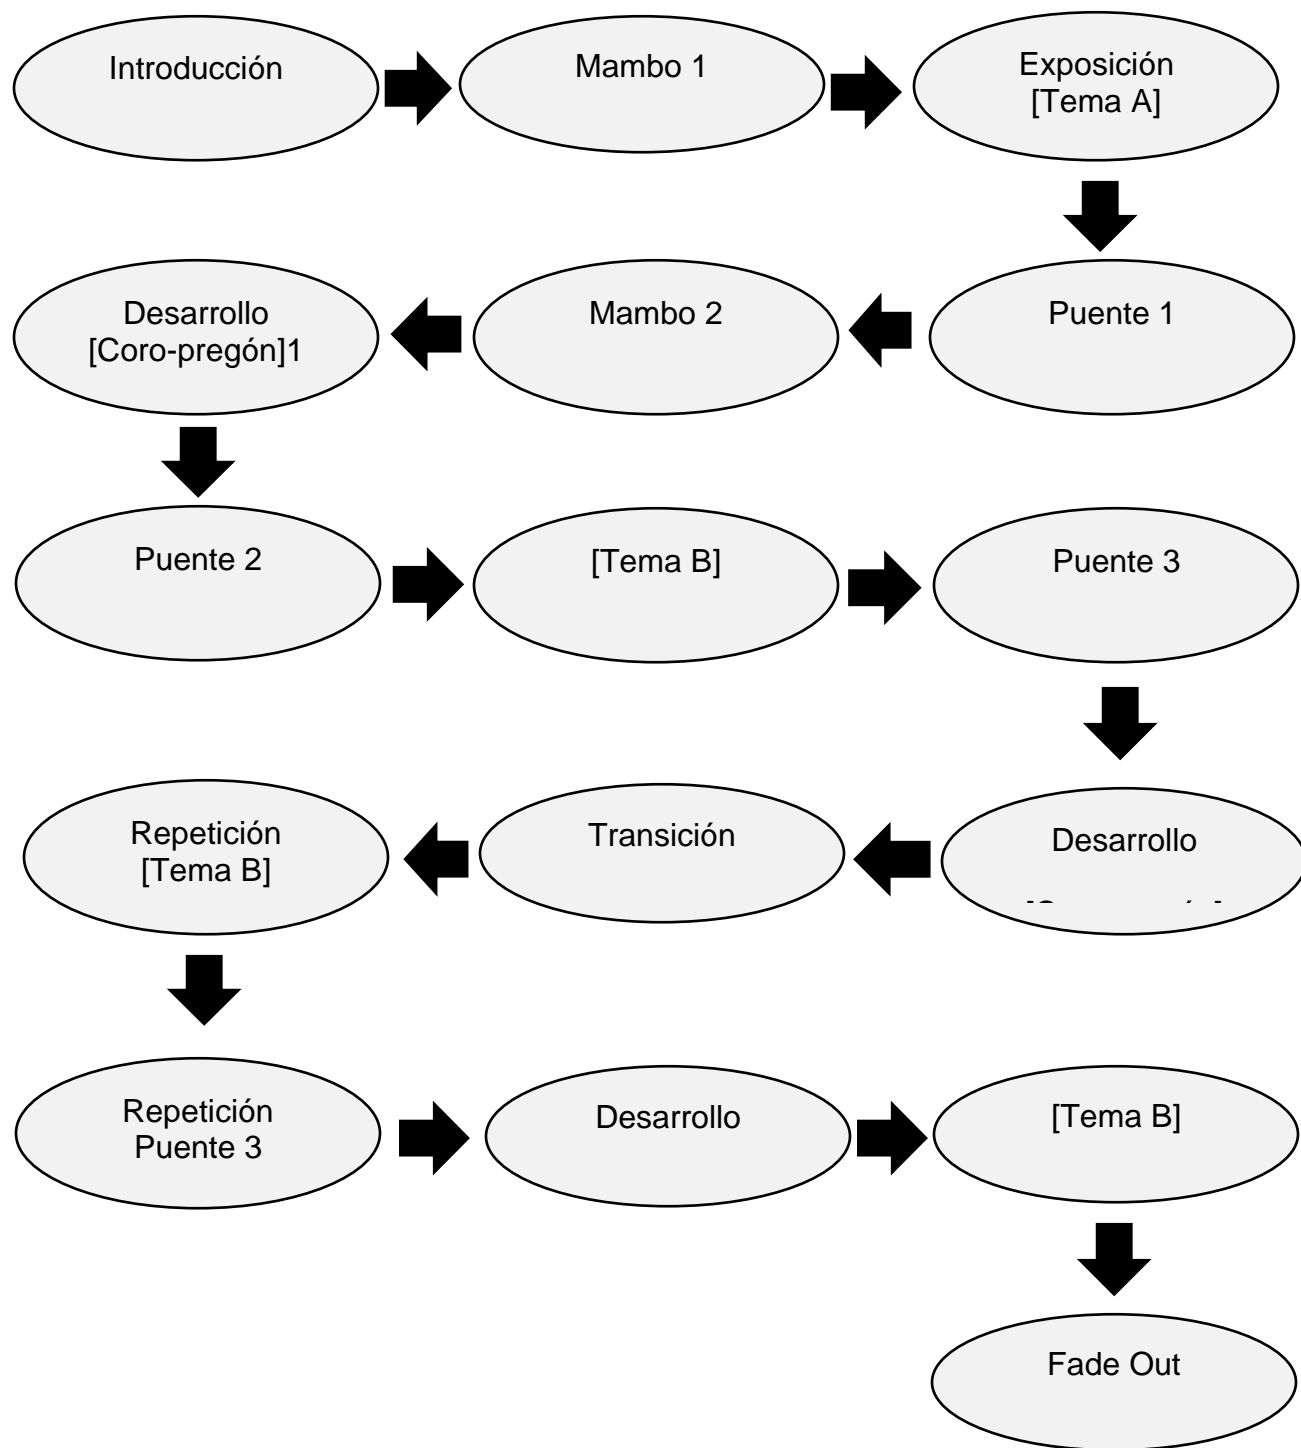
Introducción

Mambo 1

Exposición [Tema A]

Puente 1

Mambo 2

Desarrollo [Coro-pregón]1

Puente 2

[Tema B]

Puente 3

Desarrollo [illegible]

Transición

Repetición [Tema B]

Repetición Puente 3

Desarrollo

[Tema B]

Fade Out